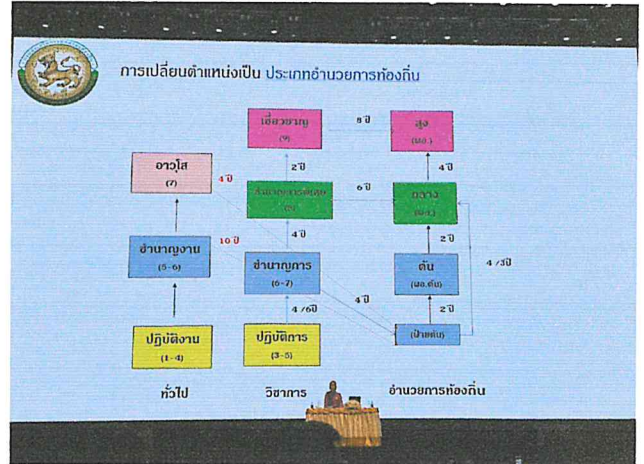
การเปลี่ยนตำแหน่งเป็น ประเภทอำนวยการท้องถิ่น

เชี่ยวชาญ
(9)

8 ปี

สูง
(ผอ.)

อาวุโส
(7)

4 ปี

2 ปี

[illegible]
(8)

6 ปี

กลาง
(ผอ.)

4 ปี

10 ปี

ชำนาญงาน
(5-6)

4 ปี

ชำนาญการ
(6-7)

2 ปี

4 /3ปี

ต้น
(ผอ.ต้น)

4 /6ปี

4 ปี

2 ปี

ปฏิบัติงาน
(1-4)

ปฏิบัติการ
(3-5)

(ปี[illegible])

ทั่วไป

วิชาการ

อำนวยการท้องถิ่น